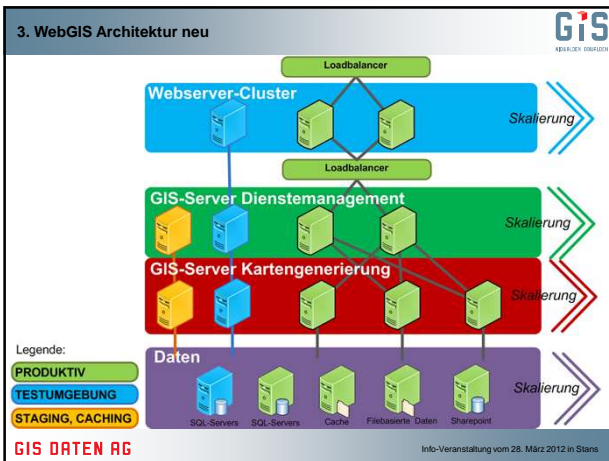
3. WebGIS Architektur neu

GIS
KOGNITIV DENKEN

Loadbalancer

Webserver-Cluster

Skalierung

Loadbalancer

GIS-Server Dienstemanagement

Skalierung

GIS-Server Kartengenerierung

Skalierung

Daten

Skalierung

SQL-Servers SQL-Servers Cache Filebasierte Daten Sharepoint

Legende:
PRODUKTIV
TESTUMGEBUNG
STAGING, CACHING

GIS DATEN AG

Info-Veranstaltung vom 28. März 2012 in Stans